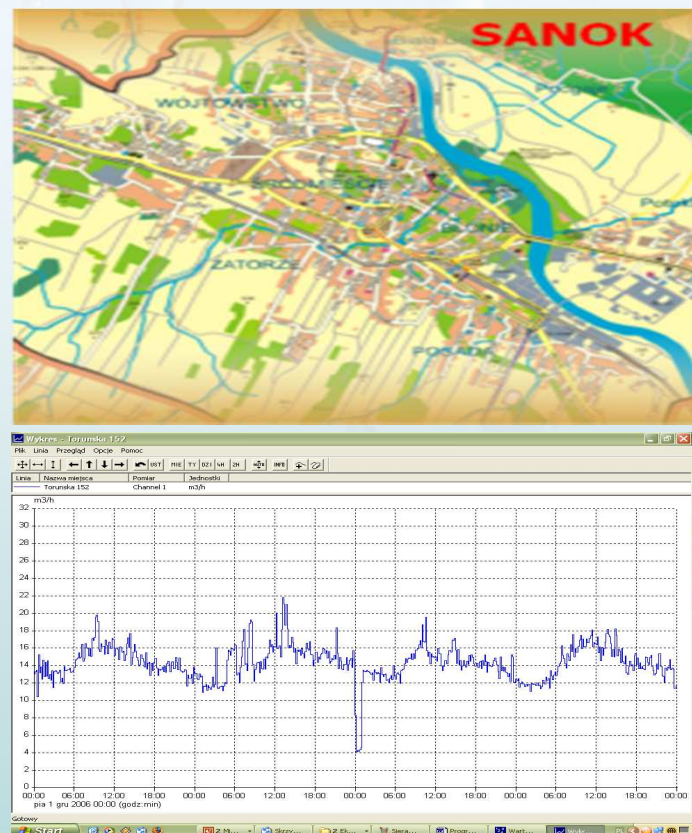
SANOK

WÓJTOWSTWO

ŚRÓDMIEŚCIE

BŁONIE

ZATORZE

POSADA

Wykres - Torunska 152

Plik Linia Przegląd Opcje Pomoc

UST MIE TY DZI 4H 2H INFO

| Linia | Nazwa miejsca | Pomiar | Jednostki |
|---|---|---|---|
| | Torunska 152 | Channel 1 | m3/h |

m3/h

32
30
28
26
24
22
20
18
16
14
12
10
8
6
4
2
0

00:00 06:00 12:00 18:00 00:00 06:00 12:00 18:00 00:00 06:00 12:00 18:00 00:00 06:00 12:00 18:00 00:00

pia 1 gru 2006 00:00 (godz:min)

Gotowy

Start